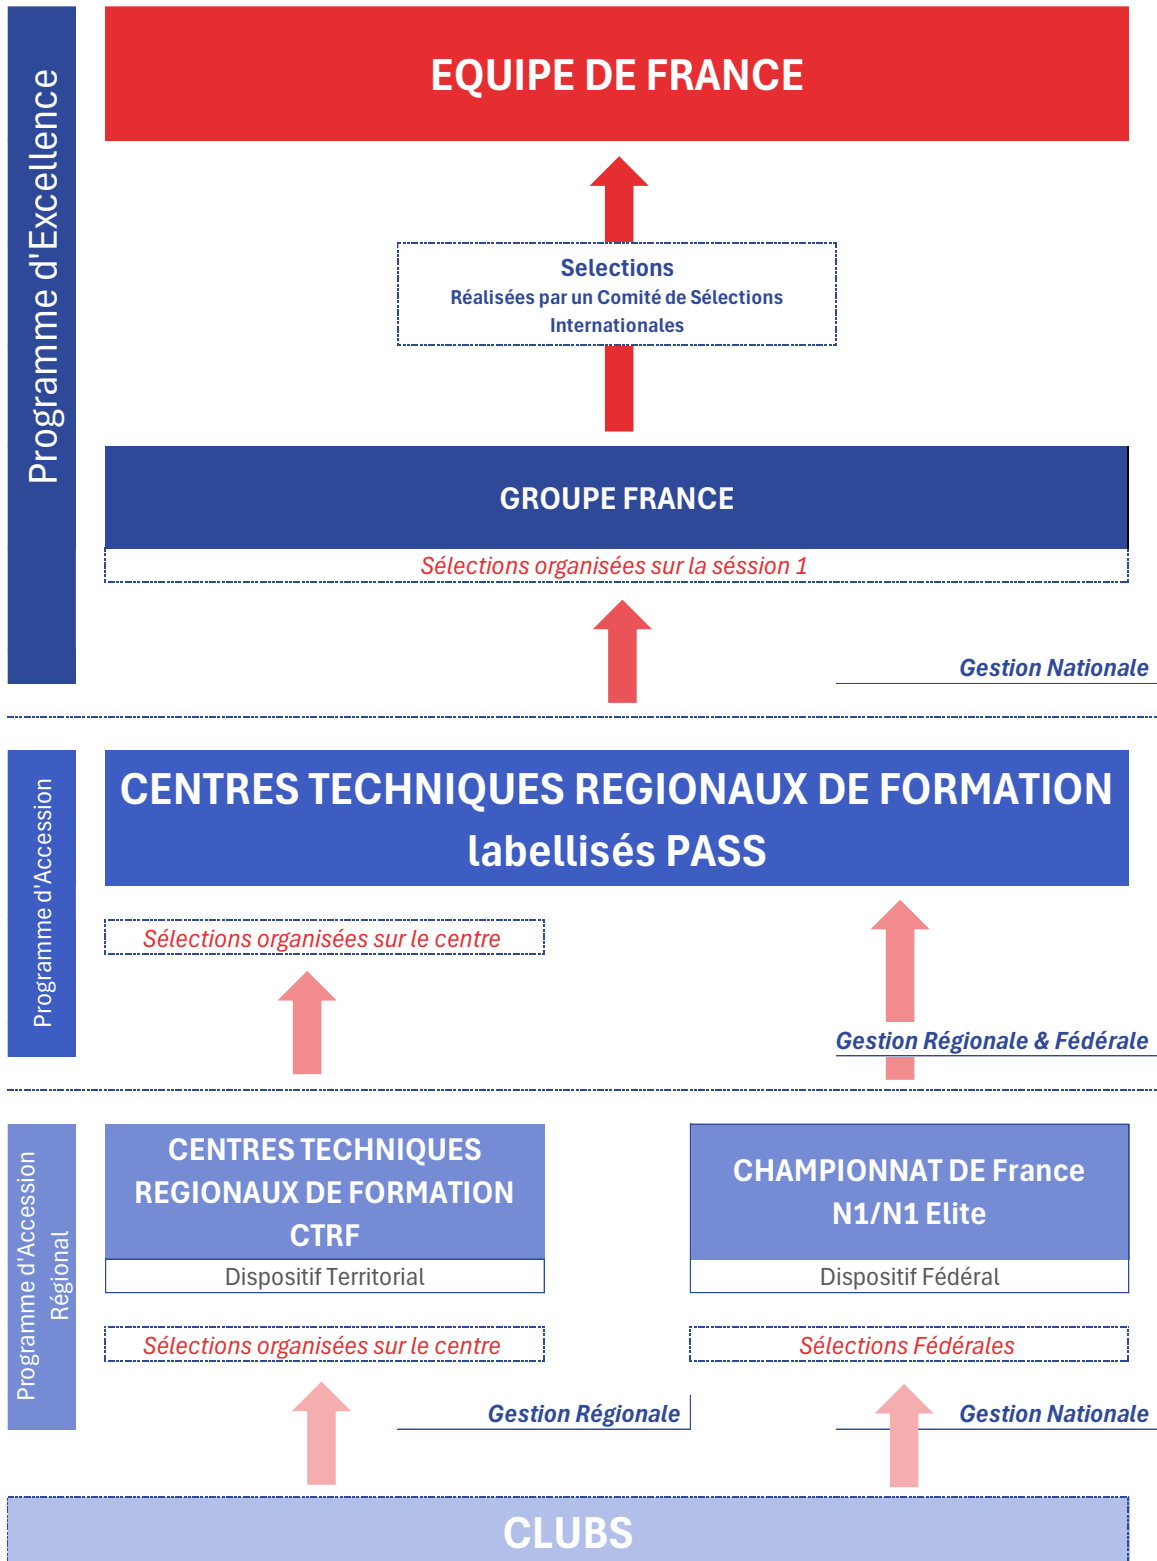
Programme d'Excellence

EQUIPE DE FRANCE

Selections
Réalisées par un Comité de Sélections Internationales

GROUPE FRANCE

Sélections organisées sur la séssion 1

Gestion Nationale

Programme d'Accession

CENTRES TECHNIQUES REGIONAUX DE FORMATION labellisés PASS

Sélections organisées sur le centre

Gestion Régionale & Fédérale

Programme d'Accession Régional

CENTRES TECHNIQUES REGIONAUX DE FORMATION CTRF

Dispositif Territorial

CHAMPIONNAT DE France N1/N1 Elite

Dispositif Fédéral

Sélections organisées sur le centre

Sélections Fédérales

Gestion Régionale

Gestion Nationale

CLUBS